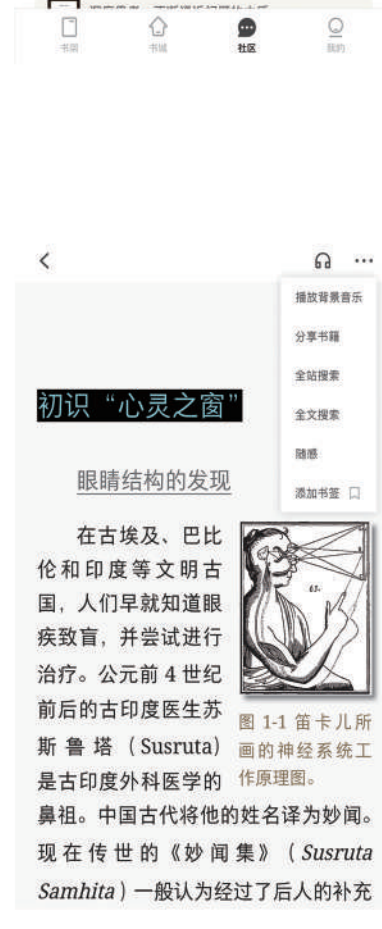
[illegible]

书架 书城 社区 我的

<

播放背景音乐
分享书籍
全站搜索
全文搜索
随感
添加书签

初识“心灵之窗”

眼睛结构的发现

在古埃及、巴比伦和印度等文明古国，人们早就知道眼疾致盲，并尝试进行治疗。公元前 4 世纪前后的古印度医生苏斯鲁塔（Susruta）是古印度外科医学的鼻祖。中国古代将他的姓名译为妙闻。现在传世的《妙闻集》（*Susruta Samhita*）一般认为经过了后人的补充

图 1-1 笛卡儿所画的神经系统工作原理图。